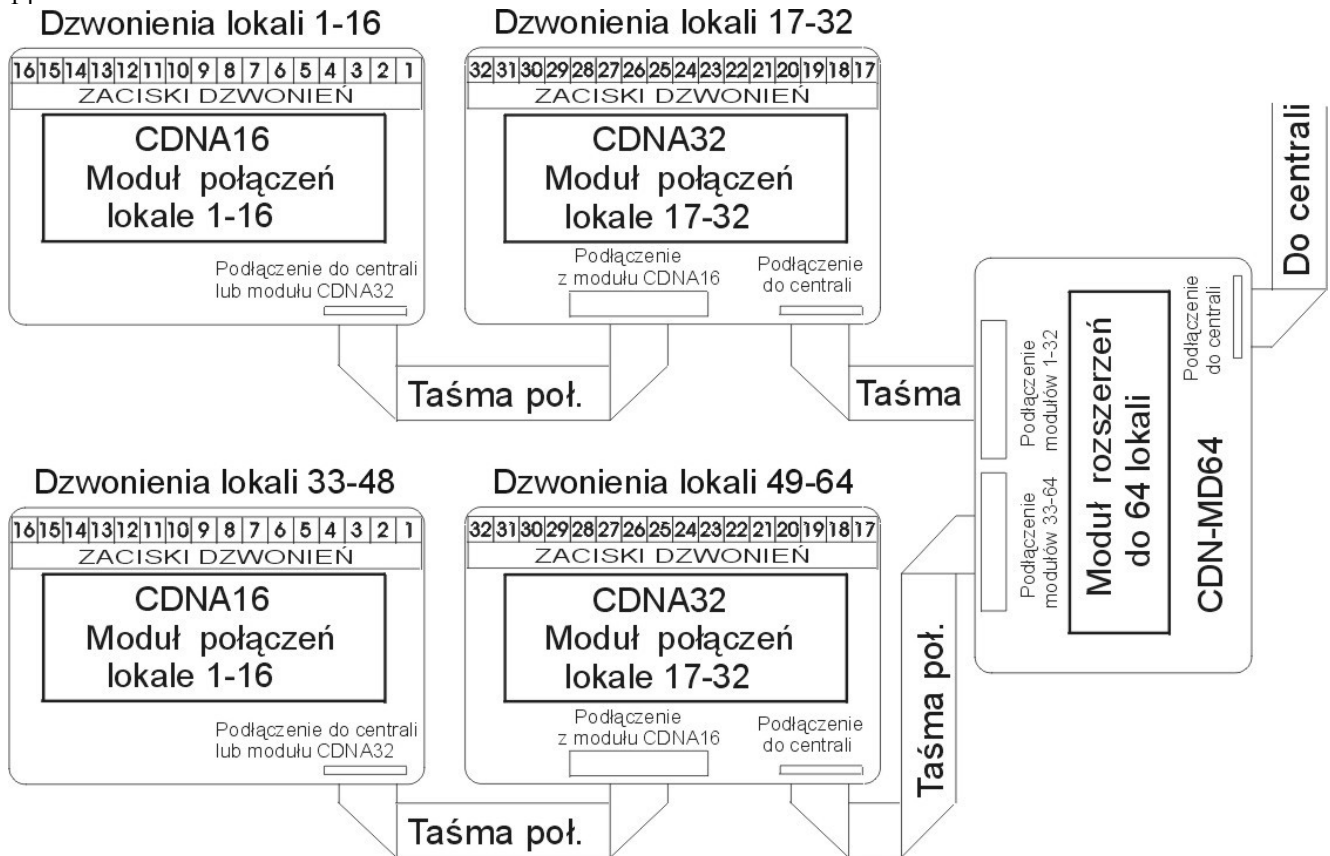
Dzwonienia lokali 1-16

16 15 14 13 12 11 10 9 8 7 6 5 4 3 2 1

ZACISKI DZWONIEŃ

CDNA16
Moduł połączeń
lokale 1-16

Podłączenie do centrali lub modułu CDNA32

Dzwonienia lokali 17-32

32 31 30 29 28 27 26 25 24 23 22 21 20 19 18 17

ZACISKI DZWONIEŃ

CDNA32
Moduł połączeń
lokale 17-32

Podłączenie z modułu CDNA16

Podłączenie do centrali

Taśma poł.

Taśma

Do centrali

Podłączenie do centrali

Moduł rozszerzeń do 64 lokali

Podłączenie modułów 1-32

Podłączenie modułów 33-64

CDN-MD64

Dzwonienia lokali 33-48

16 15 14 13 12 11 10 9 8 7 6 5 4 3 2 1

ZACISKI DZWONIEŃ

CDNA16
Moduł połączeń
lokale 1-16

Podłączenie do centrali lub modułu CDNA32

Dzwonienia lokali 49-64

32 31 30 29 28 27 26 25 24 23 22 21 20 19 18 17

ZACISKI DZWONIEŃ

CDNA32
Moduł połączeń
lokale 17-32

Podłączenie z modułu CDNA16

Podłączenie do centrali

Taśma poł.

Taśma poł.